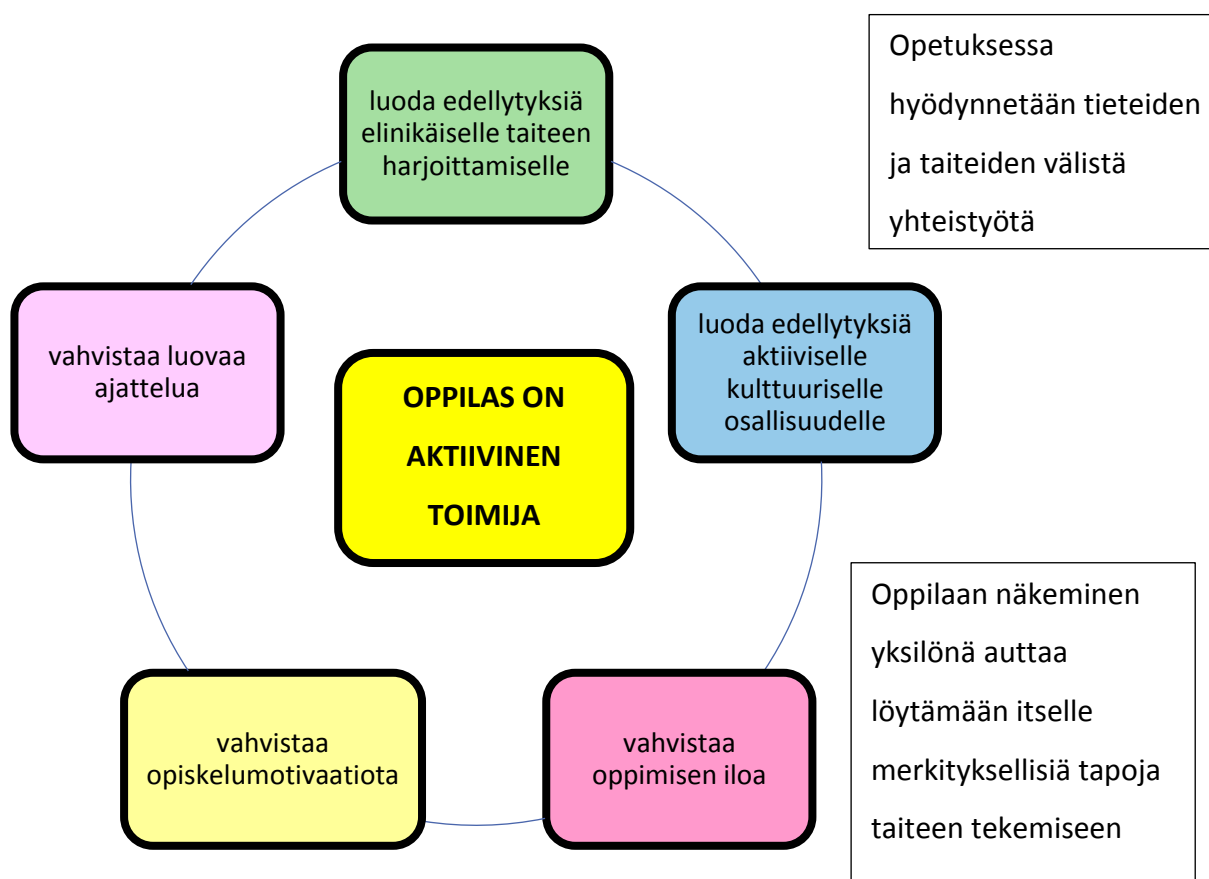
Opetuksessa hyödynnetään tieteiden ja taiteiden välistä yhteistyötä

luoda edellytyksiä elinikäiselle taiteen harjoittamiselle

vahvistaa luovaa ajattelua

OPPILAS ON AKTIIVINEN TOIMIJA

luoda edellytyksiä aktiiviselle kulttuuriselle osallisuudelle

Oppilaan näkeminen yksilönä auttaa löytämään itselle merkityksellisiä tapoja taiteen tekemiseen

vahvistaa opiskelumotivaatiota

vahvistaa oppimisen iloa